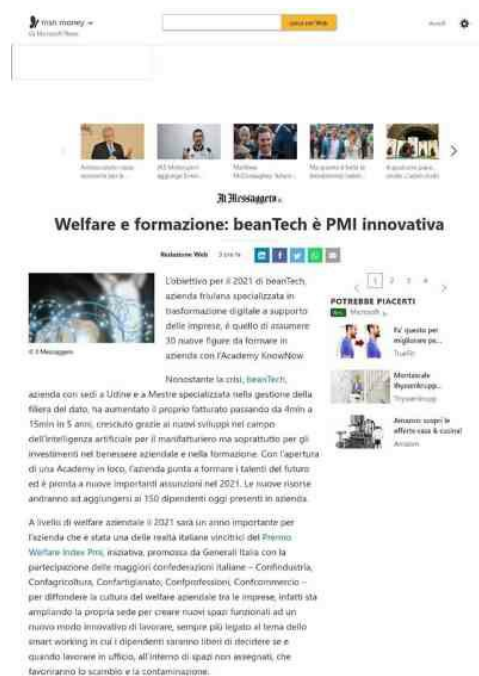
msn money
Da Microsoft News

cerca nel Web

Accedi

Il Messaggero

Welfare e formazione: beanTech è PMI innovativa

Redazione Web 3 ore fa

© Il Messaggero

L'obiettivo per il 2021 di beanTech, azienda friulana specializzata in trasformazione digitale a supporto delle imprese, è quello di assumere 30 nuove figure da formare in azienda con l'Academy KnowNow.

Nonostante la crisi, beanTech, azienda con sedi a Udine e a Mestre specializzata nella gestione della filiera del dato, ha aumentato il proprio fatturato passando da 4mln a 15mln in 5 anni, cresciuto grazie ai nuovi sviluppi nel campo dell'intelligenza artificiale per il manifatturiero ma soprattutto per gli investimenti nel benessere aziendale e nella formazione. Con l'apertura di una Academy in loco, l'azienda punta a formare i talenti del futuro ed è pronta a nuove importanti assunzioni nel 2021. Le nuove risorse andranno ad aggiungersi ai 150 dipendenti oggi presenti in azienda.

A livello di welfare aziendale il 2021 sarà un anno importante per l'azienda che è stata una delle realtà italiane vincitrici del Premio Welfare Index Pmi, iniziativa, promossa da Generali Italia con la partecipazione delle maggiori confederazioni italiane – Confindustria, Confagricoltura, Confartigianato, Confprofessioni, Confcommercio – per diffondere la cultura del welfare aziendale tra le imprese, infatti sta ampliando la propria sede per creare nuovi spazi funzionali ad un nuovo modo innovativo di lavorare, sempre più legato al tema dello smart working in cui i dipendenti saranno liberi di decidere se e quando lavorare in ufficio, all'interno di spazi non assegnati, che favoriranno lo scambio e la contaminazione.

1 2 3 4

POTREBBE PIACERTI
Microsoft

EV: questo per migliorare pe...
Traffic

Montascale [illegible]
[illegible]

Amazon: scopri le offerte casa & cucina!
Amazon